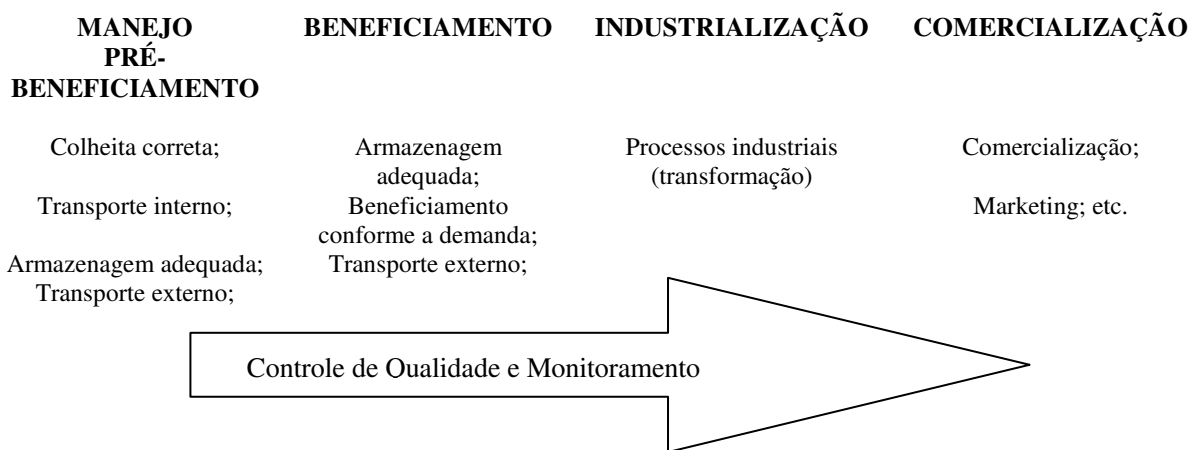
| MANEJO PRÉ-BENEFICIAMENTO | BENEFICIAMENTO | INDUSTRIALIZAÇÃO | COMERCIALIZAÇÃO |
|---|---|---|---|
| Colheita correta; | Armazenagem adequada; | Processos industriais (transformação) | Comercialização; |
| Transporte interno; | Beneficiamento conforme a demanda; | | Marketing; etc. |
| Armazenagem adequada; Transporte externo; | Transporte externo; | | |

Controle de Oualidade e Monitoramento